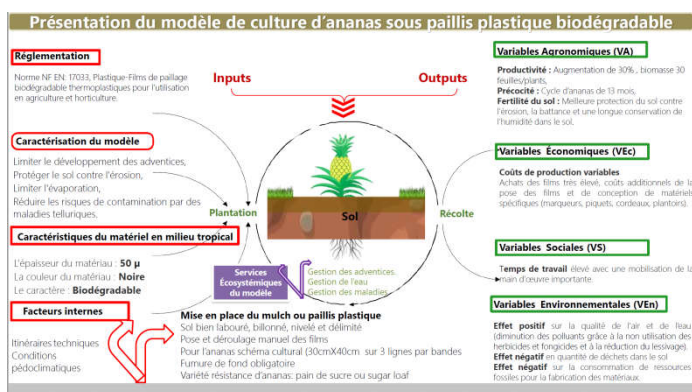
Présentation du modèle de culture d'ananas sous paillis plastique biodégradable

Réglementation

Norme NF EN. 17033, Plastique-Films de paillage biodégradable thermoplastiques pour l'utilisation en agriculture et horticulture.

Inputs

Outputs

Caractérisation du modèle

Limiter le développement des adventices,
Protéger le sol contre l'érosion,
Limiter l'évaporation,
Réduire les risques de contamination par des maladies telluriques,

Caractéristiques du matériel en milieu tropical

L'épaisseur du matériau : 50 µ
La couleur du matériau : Noire
Le caractère : Biodégradable

Facteurs internes

Itinéraires techniques
Conditions pédoclimatiques

Plantation

Sol

Récolte

Services Ecosystémiques du modèle

Gestion des adventices.
Gestion de l'eau
Gestion des maladies

Mise en place du mulch ou paillis plastique
Sol bien labouré, billonné, nivelé et délimité
Pose et déroulage manuel des films
Pour l'ananas schéma cultural (30cmX40cm sur 3 lignes par bandes
Fumure de fond obligatoire
Variété résistance d'ananas: pain de sucre ou sugar loaf

Variables Agronomiques (VA)

Productivité : Augmentation de 30% , biomasse 30 feuilles/plants,
Précocité : Cycle d'ananas de 13 mois,
Fertilité du sol : Meilleure protection du sol contre l'érosion, la battance et une longue conservation de l'humidité dans le sol.

Variables Économiques (VEc)

Coûts de production variables
Achats des films très élevé, coûts additionnels de la pose des films et de conception de matériel spécifiques (marqueurs, piquets, cordeaux, plantoirs).

Variables Sociales (VS)

Temps de travail élevé avec une mobilisation de la main d'œuvre importante.

Variables Environnementales (VEn)

Effet positif sur la qualité de l'air et de l'eau (diminution des polluants grâce à la non utilisation des herbicides et fongicides et à la réduction du lessivage)
Effet négatif en quantité de déchets dans le sol
Effet négatif sur la consommation de ressources fossiles pour la fabrication des matériaux.